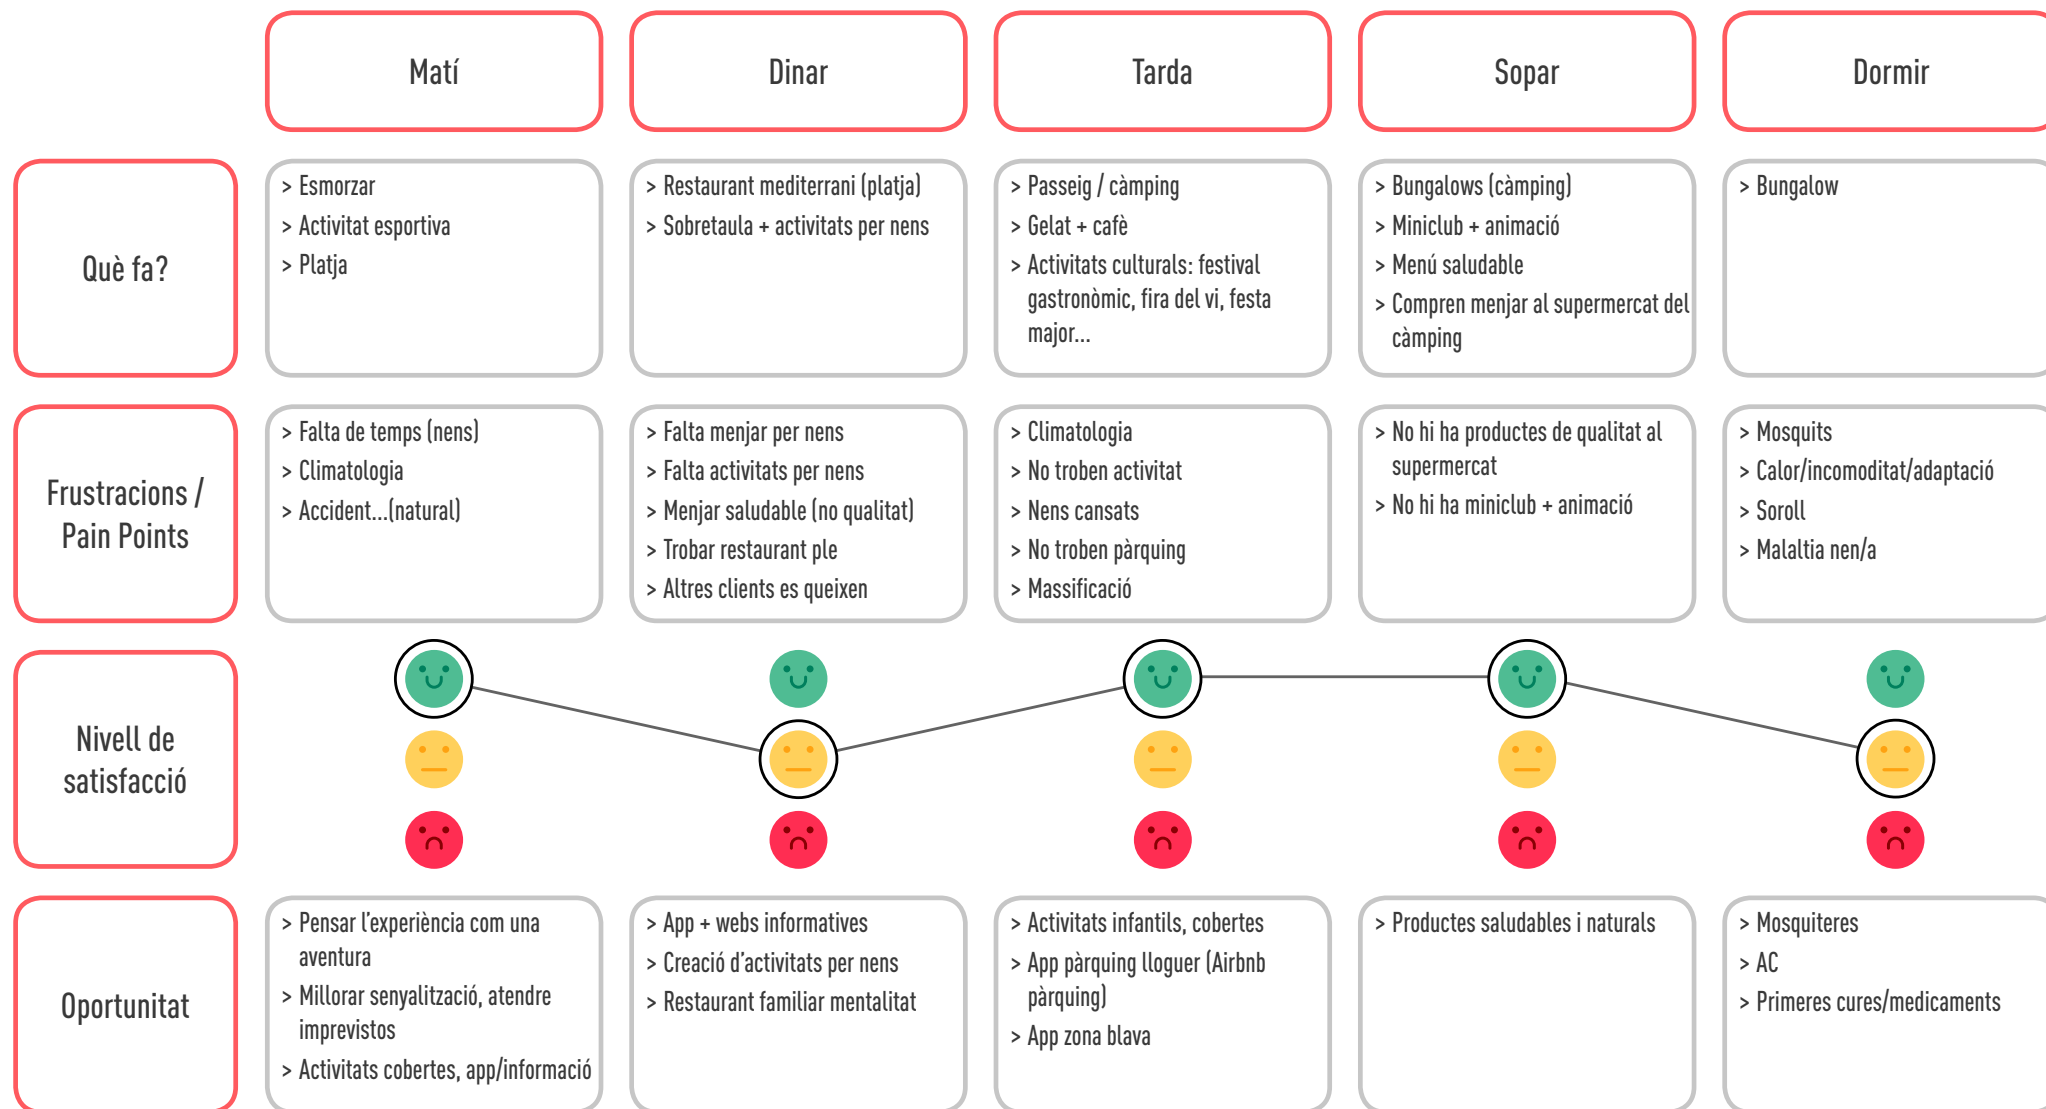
| | Matí | Dinar | Tarda | Sopar | Dormir |
|---|---|---|---|---|---|
| Què fa? | > Esmorzar > Activitat esportiva > Platja | > Restaurant mediterrani (platja) > Sobretaula + activitats per nens | > Passeig / càmping > Gelat + cafè > Activitats culturals: festival gastronòmic, fira del vi, festa major... | > Bungalows (càmping) > Miniclub + animació > Menú saludable > Compren menjar al supermercat del càmping | > Bungalow |
| Frustracions / Pain Points | > Falta de temps (nens) > Climatologia > Accident...(natural) | > Falta menjar per nens > Falta activitats per nens > Menjar saludable (no qualitat) > Trobar restaurant ple > Altres clients es queixen | > Climatologia > No troben activitat > Nens cansats > No troben pàrquing > Massificació | > No hi ha productes de qualitat al supermercat > No hi ha miniclub + animació | > Mosquits > Calor/incomoditat/adaptació > Soroll > Malaltia nen/a |
| Nivell de satisfacció | | | | | |
| Oportunitat | > Pensar l'experiència com una aventura > Millorar senyalització, atendre imprevistos > Activitats cobertes, app/informació | > App + webs informatives > Creació d'activitats per nens > Restaurant familiar mentalitat | > Activitats infantils, cobertes > App pàrquing lloguer (Airbnb pàrquing) > App zona blava | > Productes saludables i naturals | > Mosquiteres > AC > Primeres cures/medicaments |